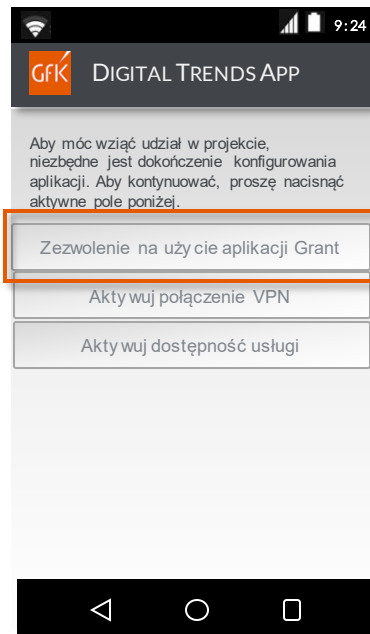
9:24

GfK DIGITAL TRENDS APP

Aby móc wziąć udział w projekcie, niezbędne jest dokończenie konfigurowania aplikacji. Aby kontynuować, proszę nacisnąć aktywne pole poniżej.

Zezwolenie na użycie aplikacji Grant

Aktywuj połączenie VPN

Aktywuj dostępność usługi